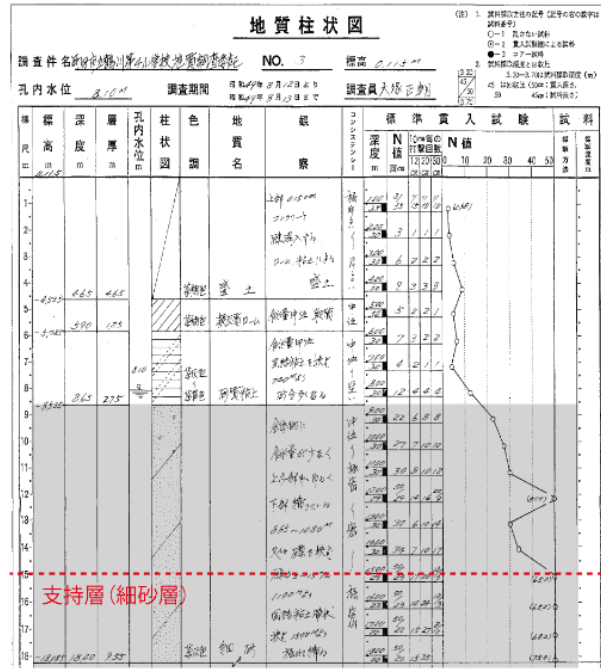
地質柱状図

調査件名 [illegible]
NO. 3
標高 0.115m
孔内水位 8.10m
調査期間 昭和49年 9月12日より 昭和49年 9月13日まで
調査員 大塚 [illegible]

(注) 1. 試料採取方法の記号（記号の右の数字は試料番号）
○—1 乱さない試料
⊙—2 貫入試験器による試料
●—3 コア一試料
2. 試料採取位置を上位
3. 50~3, 7のは試料採取深度 (m)
45 打撃回数 (30cm 貫入長さ、
30 45cm 貫入長さ)

| 標尺 m | 標高 m | 深度 m | 層厚 m | 孔内水位 m | 柱状図 | 色調 | 地質名 | 観察 | コンシステンシー | 標準貫入試験 深度 m | N値 | 10cm毎の打撃回数 10 20 30 | N値 0 10 20 30 40 50 | 試料 採取方法 | 試料採取深度 |
|---|---|---|---|---|---|---|---|---|---|---|---|---|---|---|---|
| 0.115 | | | | | | | | | | | | | | | |
| 1 | | | | | | | | 上部 0.15mm コンクリート 礫混入する ローム 粘土混り 盛土 | 軟 ～ 中 | 1.00 | 20 | | | | |
| 2 | | | | | | | | | | 2.00 | 3 | 1 1 1 | | | |
| 3 | | | | | | | | | | 3.00 | 6 | 2 2 2 | | | |
| 4 | -4.535 | 4.65 | 4.65 | | | 茶褐色 | 盛土 | | | 4.00 | 9 | 3 3 3 | | | |
| 5 | | | | | | | | | 中位 | 5.00 | 5 | 2 2 1 | | | |
| 6 | -5.785 | 5.90 | 1.25 | | | 茶褐色 | 粘質ローム | 含水量中位 粘質 | | 6.00 | 7 | 3 2 2 | | | |
| 7 | | | | 8.10 | | 茶褐色～暗灰色 | | 含水量中位 貝殻片を混ず 7.00m付近より 砂分多い | 中位 ～ 緩い | 7.00 | 4 | 2 1 1 | | | |
| 8 | -8.535 | 8.65 | 2.75 | | | | 砂質粘土 | | | 8.00 | 12 | 4 4 4 | | | |
| 9 | | | | | | | | 細砂 含水量多くなる 上部多細砂に粗くなる 下部 礫分 8.65～10.80m 貝殻片 礫を混ず | 中位 ～ 締る ～ 密 | 9.00 | 22 | 6 8 8 | | | |
| 10 | | | | | | | | | | 10.00 | 27 | 7 10 10 | | | |
| 11 | | | | | | | | | | 11.00 | 33 | 10 11 12 | | | |
| 12 | | | | | | | | | | 12.00 | 49 | 15 16 18 | | | |
| 13 | | | | | | | | | | 13.00 | 35 | 10 11 14 | | | |
| 14 | | | | | | | | | | 14.00 | 36 | 12 12 12 | | | |
| 15 | | | | | | | | 11.00m付近 固結度さに増す 粗を混ず | 密 | 15.00 | 50 | | | | |
| 16 | | | | | | | | | | 16.00 | 50 | | | | |
| 17 | | | | | | | | | | 17.00 | 50 | | | | |
| 18 | -18.885 | 18.00 | 9.35 | | | 暗灰色 | 細砂 | | | 18.00 | 50 | | | | |

支持層（細砂層）